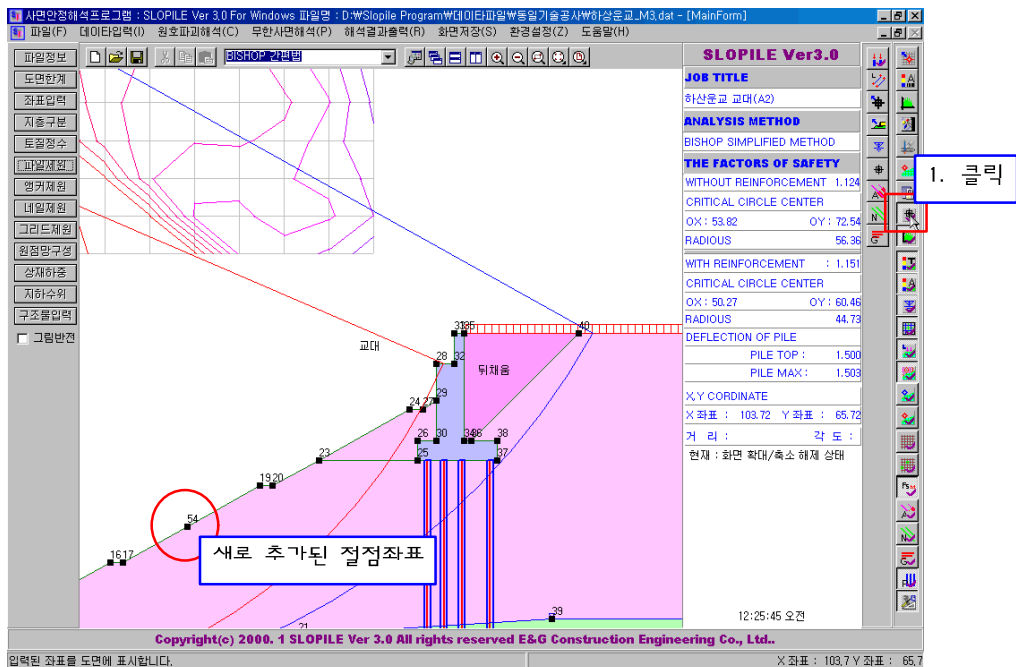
사면안정해석프로그램 : SLOPILE Ver 3.0 For Windows 파일명 : D:₩Slopile Program₩데이타파일₩동일기술공사₩하상운교_M3.dat - [MainForm]

파일(F) 데이타입력(I) 원호파괴해석(C) 무한사면해석(P) 해석결과출력(R) 화면저장(S) 환경설정(Z) 도움말(H)

BISHOP 간편법

파일정보
도면한계
좌표입력
지층구분
토질정수
파일제원
앵커제원
네일제원
그리드제원
원점망구성
상재하중
지하수위
구조물입력
그림반전

SLOPILE Ver3.0
JOB TITLE
하산운교 교대(A2)
ANALYSIS METHOD
BISHOP SIMPLIFIED METHOD
THE FACTORS OF SAFETY
WITHOUT REINFORCEMENT 1.124
CRITICAL CIRCLE CENTER
OX : 53.82 OY : 72.54
RADIOUS 56.36
WITH REINFORCEMENT : 1.151
CRITICAL CIRCLE CENTER
OX : 50.27 OY : 60.46
RADIOUS 44.73
DEFLECTION OF PILE
PILE TOP : 1.500
PILE MAX : 1.503
X,Y CORDINATE
X 좌표 : 103.72 Y 좌표 : 65.72
거 리 : 각 도 :
현재 : 화면 확대/축소 해제 상태

1. 클릭

교대
뒤채움
31 35 40 28 32 29 24 27 26 30 34 36 38 25 37 23 19 20 54 16 17 21 39

새로 추가된 절점좌표

12:25:45 오전

Copyright(c) 2000. 1 SLOPILE Ver 3.0 All rights reserved E&G Construction Engineering Co., Ltd..

입력된 좌표를 도면에 표시합니다.
X 좌표 : 103.7 Y 좌표 : 65.7